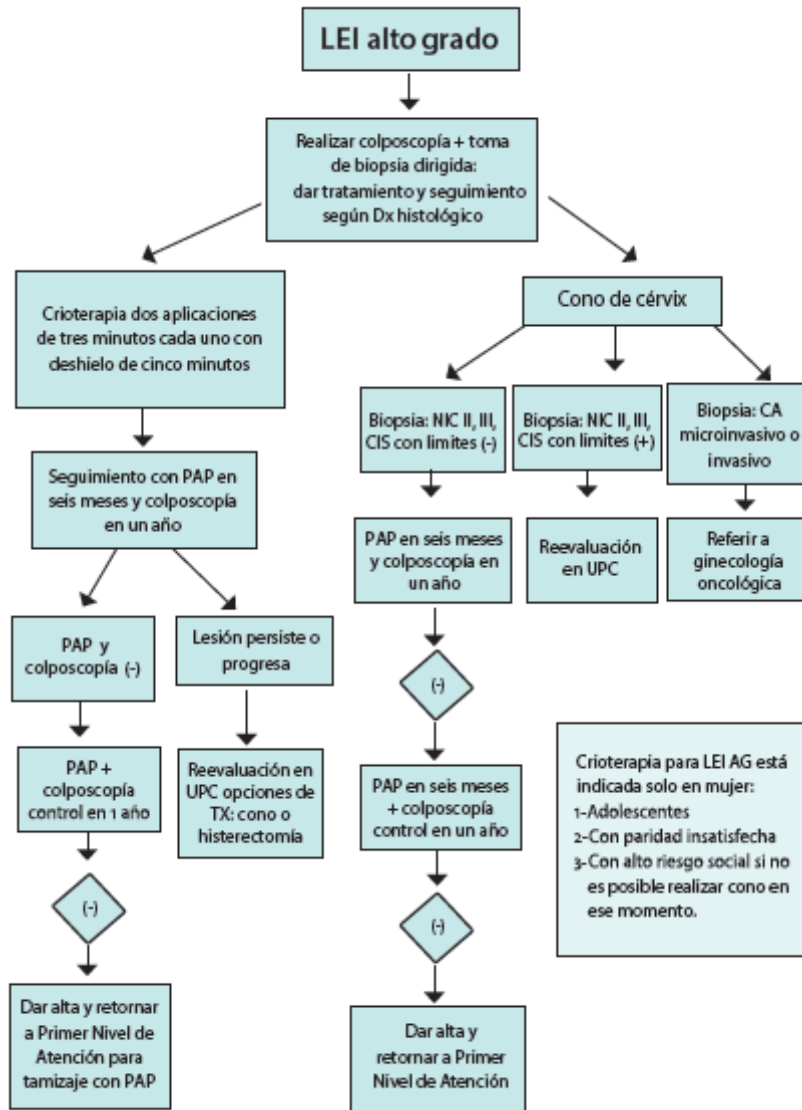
LEI alto grado

Realizar colposcopía + toma de biopsia dirigida: dar tratamiento y seguimiento según Dx histológico

Crioterapia dos aplicaciones de tres minutos cada uno con deshielo de cinco minutos

Seguimiento con PAP en seis meses y colposcopía en un año

PAP y colposcopía (-)

PAP + colposcopía control en 1 año

(-)

Dar alta y retornar a Primer Nivel de Atención para tamizaje con PAP

Lesión persiste o progresa

Reevaluación en UPC opciones de TX: cono o histerectomía

Cono de cérvix

Biopsia: NIC II, III, CIS con limites (-)

PAP en seis meses y colposcopía en un año

(-)

PAP en seis meses + colposcopía control en un año

(-)

Dar alta y retornar a Primer Nivel de Atención

Biopsia: NIC II, III, CIS con limites (+)

Reevaluación en UPC

Biopsia: CA microinvasivo o invasivo

Referir a ginecología oncológica

Crioterapia para LEI AG está indicada solo en mujer:
1-Adolescentes
2-Con paridad insatisfecha
3-Con alto riesgo social si no es posible realizar cono en ese momento.